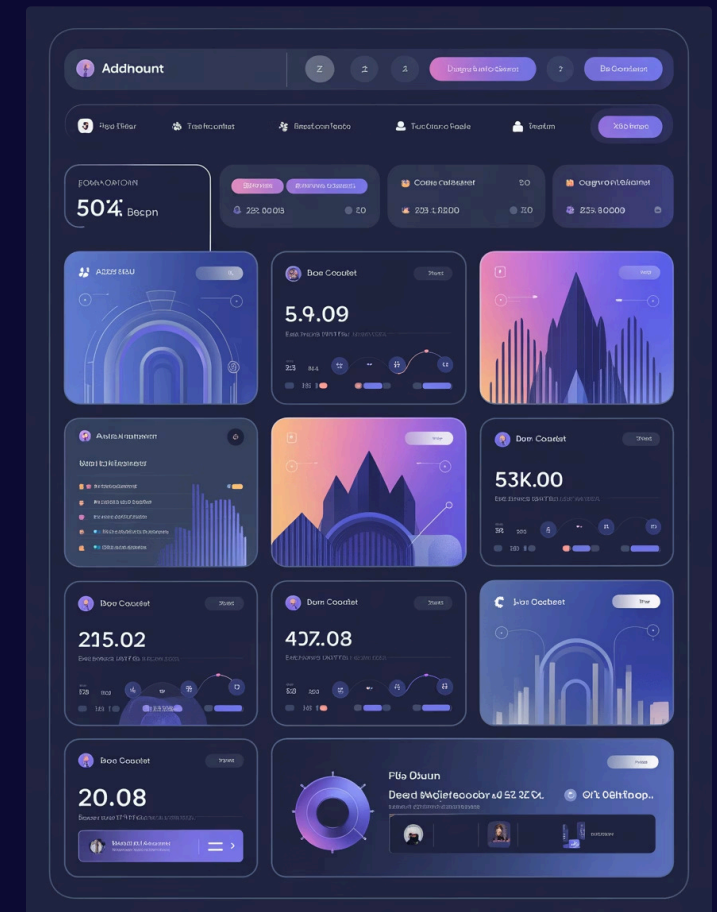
Addhount

Z 2 2 Dagne bastcrliosat 2 Bo Coadetat

Bse Eltar Trsefrcoatlet Bresteon fosdo Trucbaro Fade Tredim X38 bnpe

BOMA ORTOAN
504 Bacpn

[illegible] 288 0003 20

Coes Caloetest 20
203 1 3000 20

Osgno fi Glasat
258 8000

ADDS SSU

Boe Cooclet
5.9.09
23 84

Adsale Manetmaent
Bad El Batossaes

Boe Coaotet
53K.00
23 80

Boe Cooclet
215.02
23 83

Dom Coadlet
407.08
23 84

Bse Coobest

Boe Cooclet
20.08

Flb Obaun
Deed BMglefecoodor 40 SZ 3Z OL
Ofl 0ehtoop..